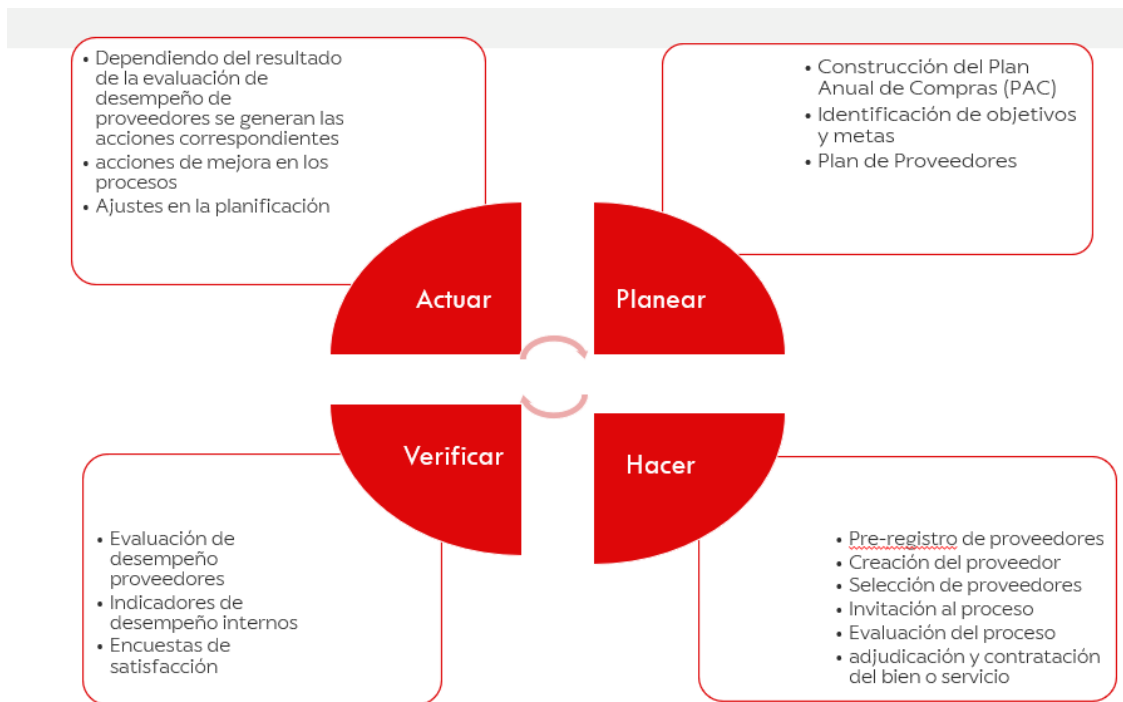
• Dependiendo del resultado de la evaluación de desempeño de proveedores se generan las acciones correspondientes
• acciones de mejora en los procesos
• Ajustes en la planificación

• Construcción del Plan Anual de Compras (PAC)
• Identificación de objetivos y metas
• Plan de Proveedores

Actuar

Planear

Verificar

Hacer

• Evaluación de desempeño proveedores
• Indicadores de desempeño internos
• Encuestas de satisfacción

• Pre-registro de proveedores
• Creación del proveedor
• Selección de proveedores
• Invitación al proceso
• Evaluación del proceso
• adjudicación y contratación del bien o servicio